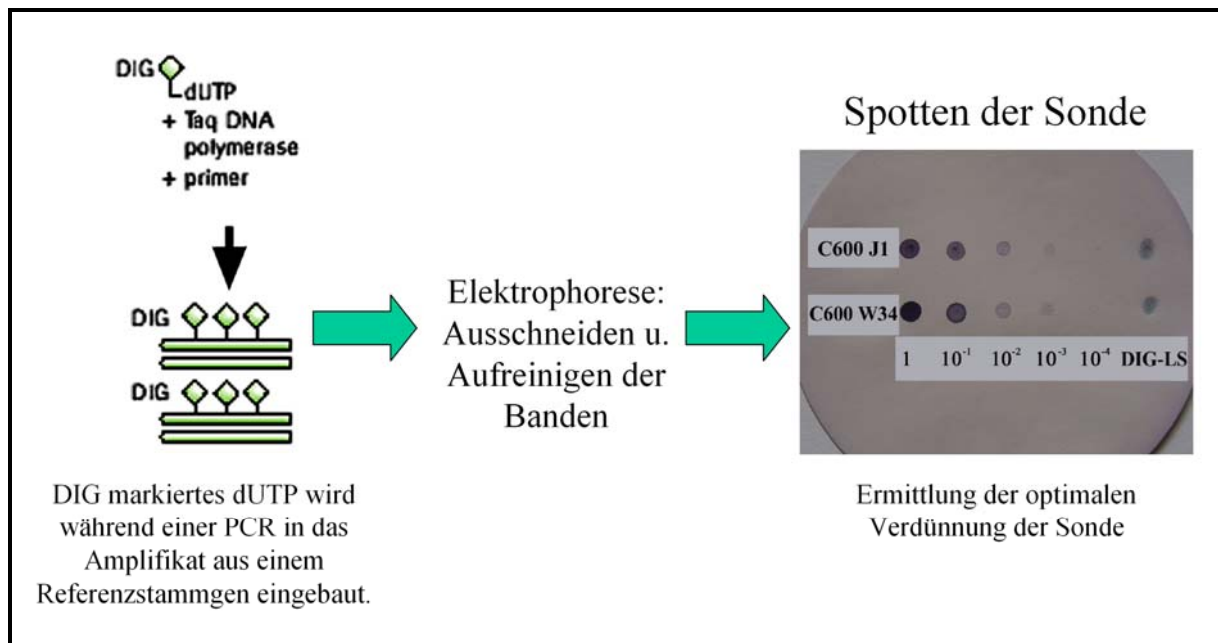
DIG
dUTP
+ Taq DNA polymerase
+ primer

DIG
DIG

DIG markiertes dUTP wird während einer PCR in das Amplifikat aus einem Referenzstammgen eingebaut.

Elektrophorese: Ausschneiden u. Aufreinigen der Banden

Spotten der Sonde

C600 J1
C600 W34
1 $10^{-1}$ $10^{-2}$ $10^{-3}$ $10^{-4}$ DIG-LS

Ermittlung der optimalen Verdünnung der Sonde